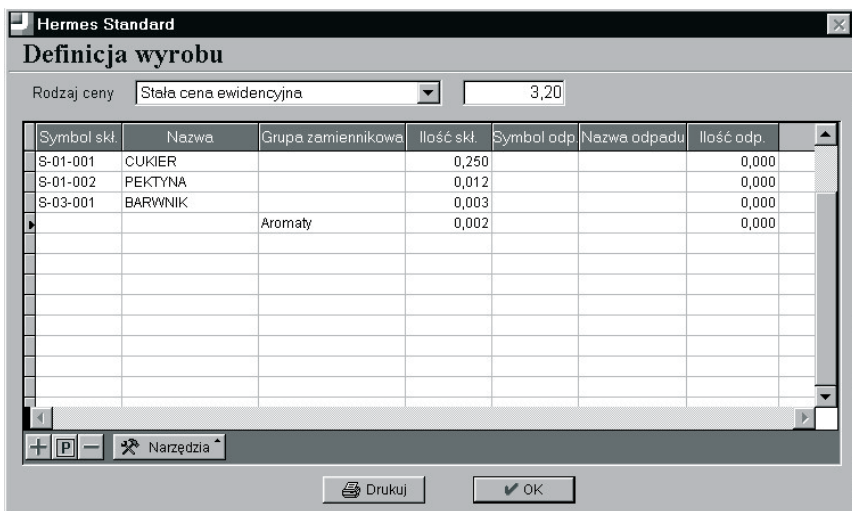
Hermes Standard

Definicja wyrobu

Rodzaj ceny Stała cena ewidencyjna 3,20

| Symbol skł. | Nazwa | Grupa zamiennikowa | Ilość skł. | Symbol odp. | Nazwa odpadu | Ilość odp. |
|---|---|---|---|---|---|---|
| S-01-001 | CUKIER | | 0,250 | | | 0,000 |
| S-01-002 | PEKTYNA | | 0,012 | | | 0,000 |
| S-03-001 | BARWNIK | | 0,003 | | | 0,000 |
| | | Aromaty | 0,002 | | | 0,000 |

+ P − Narzędzia

Drukuj OK